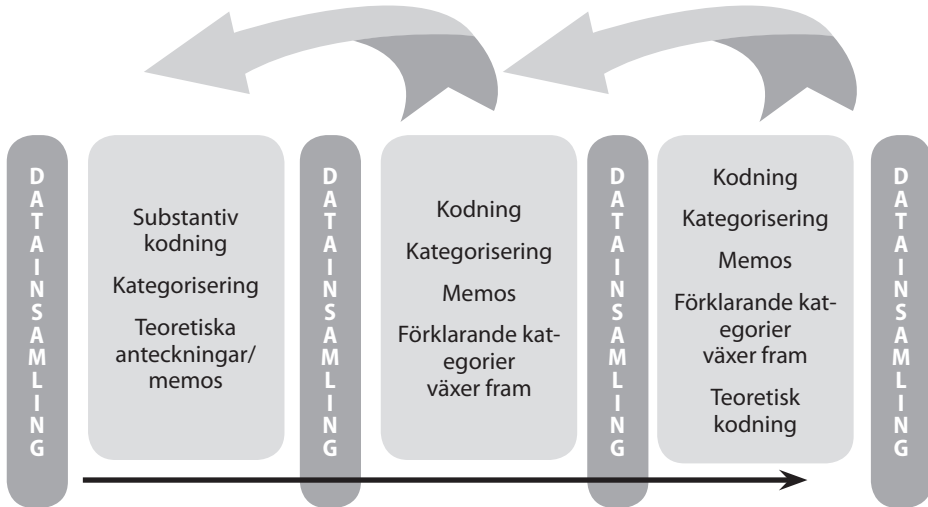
DATAINSAMLING

Substantiv kodning

Kategorisering

Teoretiska anteckningar/ memos

DATAINSAMLING

Kodning

Kategorisering

Memos

Förklarande kategorier växer fram

DATAINSAMLING

Kodning

Kategorisering

Memos

Förklarande kategorier växer fram

Teoretisk kodning

DATAINSAMLING